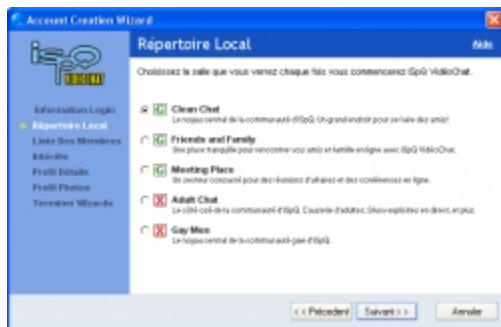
Account Creation Wizard

iSpQ VIDEOCHAT

Information Login
Répertoire Local
Liste Des Membres
Intérêts
Profil Détails
Profil Photos
Terminer Wizards

Répertoire Local

Aide

Choisissez la salle que vous verrez chaque fois vous commencerez iSpQ VidéoChat.

G Clean Chat
Le noyau central de la communauté d'iSpQ. Un grand endroit pour se faire des amis!

G Friends and Family
Une place tranquille pour rencontrer vos amis et famille en ligne avec iSpQ VidéoChat.

G Meeting Place
Un secteur conçu pour des réunions d'affaires et des conférences en ligne.

X Adult Chat
Le côté osé de la communauté d'iSpQ. Causerie d'adultes. Show-explicites en direct, et plus.

X Gay Men
Le noyau central de la communauté gaie d'iSpQ.

<< Précedent | Suivant >> | Annuler